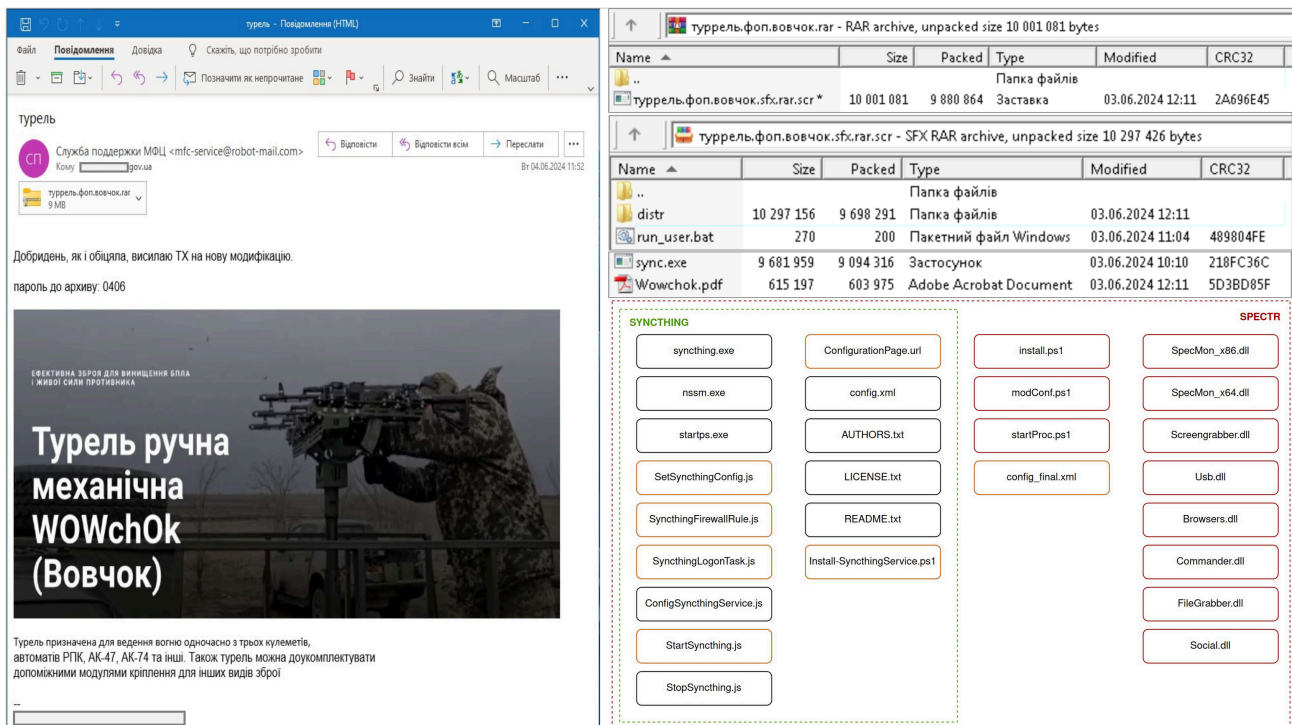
турель - Повідомлення (HTML)

Файл Повідомлення Довідка Скажіть, що потрібно зробити

Позначити як непрочитане Знайти Масштаб ...

турель

СП Служба поддержки МФЦ <mfc-service@robot-mail.com>
Кому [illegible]gov.ua

Відповісти Відповісти всім Переслати ...

Вт 04.06.2024 11:52

туррель.фоп.вовчок.rar
9 MB

Добридень, як і обіцяла, висилаю ТХ на нову модифікацію.

пароль до архиву: 0406

ЕФЕКТИВНА ЗБРОЯ ДЛЯ ВИНИЩЕННЯ БПЛА І ЖИВОЇ СИЛИ ПРОТИВНИКА

Турель ручна механічна WOWchOk (Вовчок)

Турель призначена для ведення вогню одночасно з трьох кулеметів, автоматів РПК, АК-47, АК-74 та інші. Також турель можна доукомплектувати допоміжними модулями кріплення для інших видів зброї

--

туррель.фоп.вовчок.rar - RAR archive, unpacked size 10 001 081 bytes

| Name | Size | Packed | Type | Modified | CRC32 |
|---|---|---|---|---|---|
| .. | | | Папка файлів | | |
| туррель.фоп.вовчок.sfx.rar.scr * | 10 001 081 | 9 880 864 | Заставка | 03.06.2024 12:11 | 2A696E45 |

туррель.фоп.вовчок.sfx.rar.scr - SFX RAR archive, unpacked size 10 297 426 bytes

| Name | Size | Packed | Type | Modified | CRC32 |
|---|---|---|---|---|---|
| .. | | | Папка файлів | | |
| distr | 10 297 156 | 9 698 291 | Папка файлів | 03.06.2024 12:11 | |
| run_user.bat | 270 | 200 | Пакетний файл Windows | 03.06.2024 11:04 | 489804FE |
| sync.exe | 9 681 959 | 9 094 316 | Застосунок | 03.06.2024 10:10 | 218FC36C |
| Wowchok.pdf | 615 197 | 603 975 | Adobe Acrobat Document | 03.06.2024 12:11 | 5D3BD85F |

SYNCTHING

syncthing.exe
nssm.exe
startps.exe
SetSynchingConfig.js
SyncthingFirewallRule.js
SyncthingLogonTask.js
ConfigSyncthingService.js
StartSyncthing.js
StopSyncthing.js
ConfigurationPage.url
config.xml
AUTHORS.txt
LICENSE.txt
README.txt
Install-SyncthingService.ps1

SPECTR

install.ps1
modConf.ps1
startProc.ps1
config_final.xml
SpecMon_x86.dll
SpecMon_x64.dll
Screengrabber.dll
Usb.dll
Browsers.dll
Commander.dll
FileGrabber.dll
Social.dll